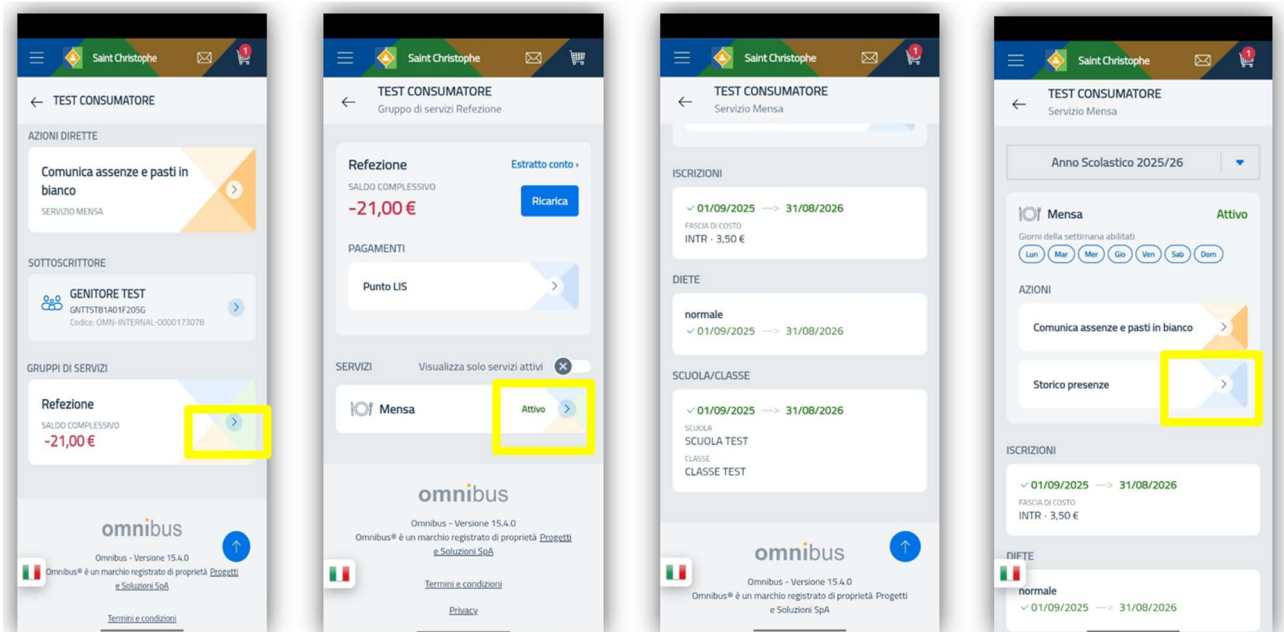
Saint Christophe
1

TEST CONSUMATORE

AZIONI DIRETTE

Comunica assenze e pasti in bianco
SERVIZIO MENSA

SOTTOSCRITTORE

GENITORE TEST
GNTTST81A01F205G
Codice: OMN-INTERNAL-0000173078

GRUPPI DI SERVIZI

Refezione
SALDO COMPLESSIVO
-21,00 €

omnibus
Omnibus - Versione 15.4.0
Omnibus® è un marchio registrato di proprietà Progetti e Soluzioni SpA

Termini e condizioni

Saint Christophe

TEST CONSUMATORE
Gruppo di servizi Refezione

Refezione
Estratto conto ›
SALDO COMPLESSIVO
-21,00 €
Ricarica

PAGAMENTI

Punto LIS

SERVIZI
Visualizza solo servizi attivi

Mensa
Attivo

omnibus
Omnibus - Versione 15.4.0
Omnibus® è un marchio registrato di proprietà Progetti e Soluzioni SpA

Termini e condizioni

Privacy

Saint Christophe
1

TEST CONSUMATORE
Servizio Mensa

ISCRIZIONI

01/09/2025 → 31/08/2026
FASCIA DI COSTO
INTR - 3,50 €

DIETE

normale
01/09/2025 → 31/08/2026

SCUOLA/CLASSE

01/09/2025 → 31/08/2026
SCUOLA
SCUOLA TEST
CLASSE
CLASSE TEST

omnibus
Omnibus - Versione 15.4.0
Omnibus® è un marchio registrato di proprietà Progetti e Soluzioni SpA

Saint Christophe
1

TEST CONSUMATORE
Servizio Mensa

Anno Scolastico 2025/26

Mensa
Attivo
Giorni della settimana abilitati
Lun Mar Mer Gio Ven Sab Dom

AZIONI

Comunica assenze e pasti in bianco

Storico presenze

ISCRIZIONI

01/09/2025 → 31/08/2026
FASCIA DI COSTO
INTR - 3,50 €

DIETE

normale
01/09/2025 → 31/08/2026